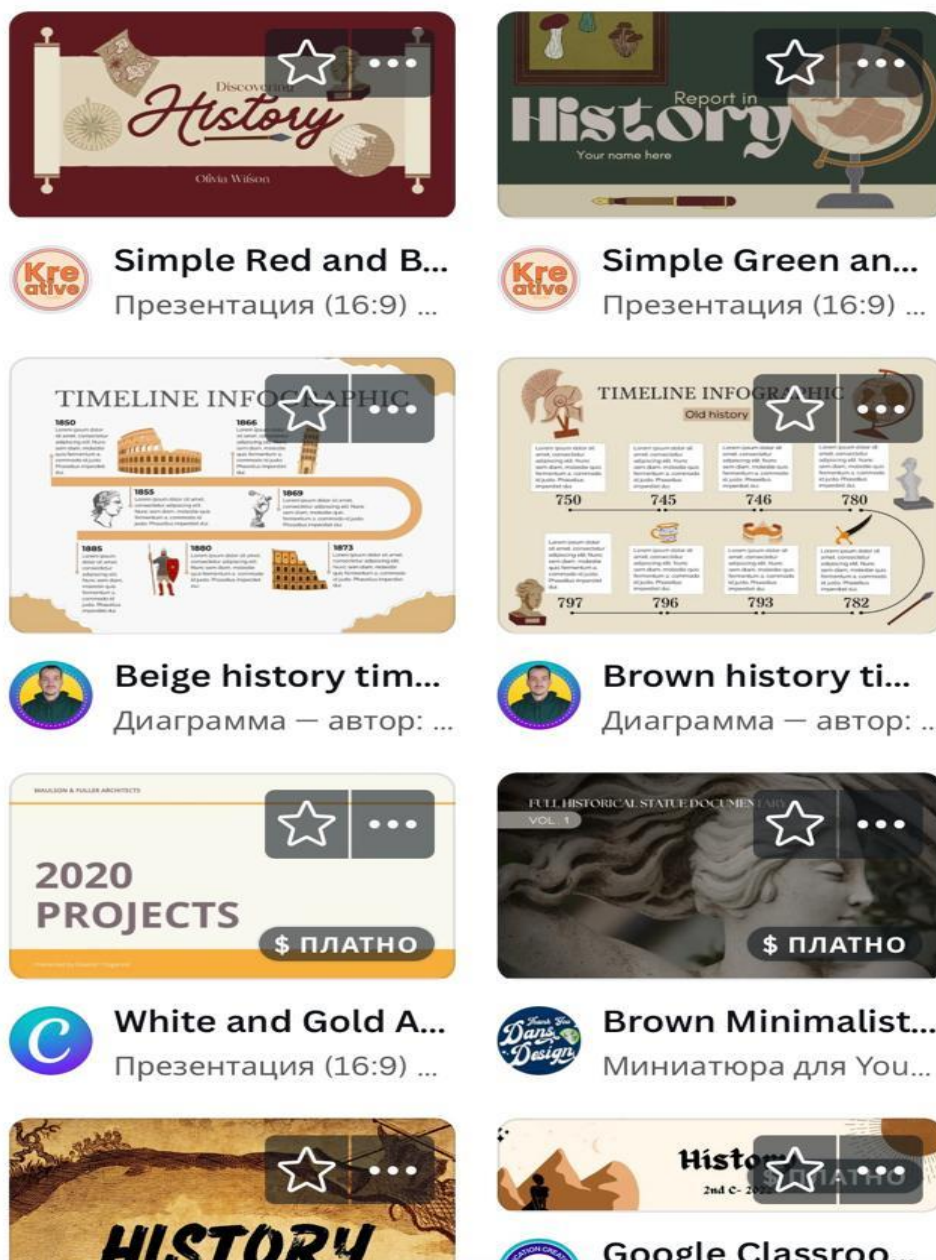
Discovering
History
Olivia Wilson

Kre ative
Simple Red and B...
Презентация (16:9) ...

Report in
History
Your name here

Kre ative
Simple Green an...
Презентация (16:9) ...

TIMELINE INFOGRAPHIC
1850
1866
1855
1869
1885
1880
1873

Beige history tim...
Диаграмма — автор: ...

TIMELINE INFOGRAPHIC
Old history
750
745
746
780
797
796
793
782

Brown history ti...
Диаграмма — автор: ...

MAULSON & FULLER ARCHITECTS
2020
PROJECTS
$ ПЛАТНО

White and Gold A...
Презентация (16:9) ...

FULL HISTORICAL STATUE DOCUMENTARY
VOL. 1
$ ПЛАТНО

Thank You Dans Design
Brown Minimalist...
Миниатюра для You...

HISTORY

History
2nd C- 20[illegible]
$ ПЛАТНО

Google Classroo...